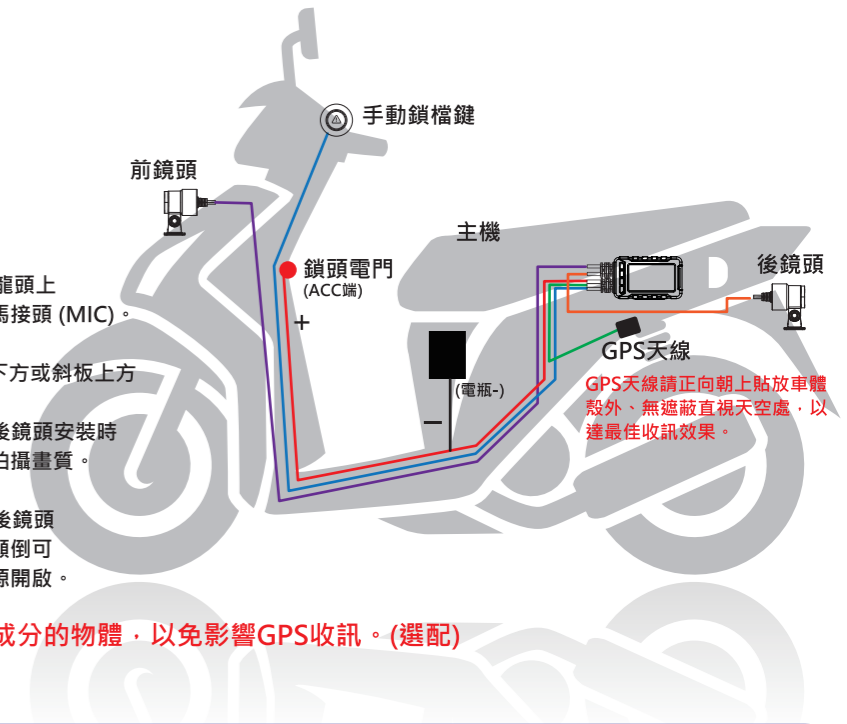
手動鎖檔鍵

前鏡頭

主機

龍頭上
馬接頭 (MIC)。

鎖頭電門
(ACC端)

後鏡頭

+

下方或斜板上方

GPS天線

(電瓶-)

GPS天線請正向朝上貼放車體殼外、無遮蔽直視天空處，以達最佳收訊效果。

後鏡頭安裝時
拍攝畫質。

—

後鏡頭
頭倒可
源開啟。

成分的物體，以免影響GPS收訊。(選配)